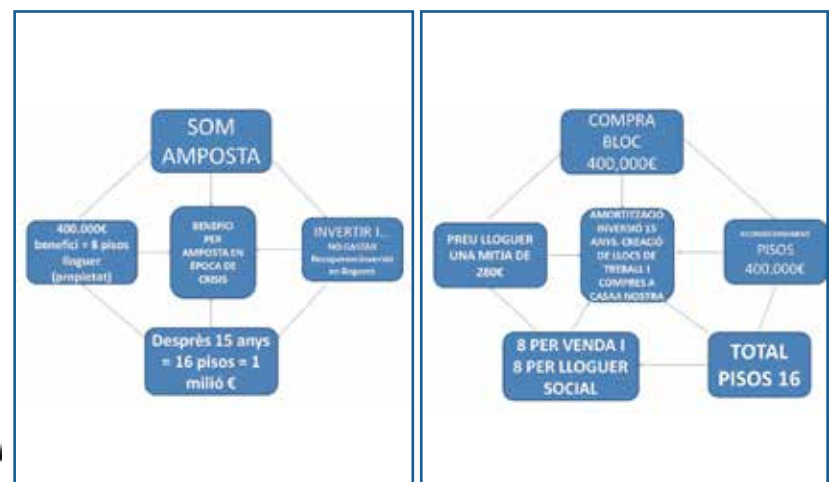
SOM AMPOSTA

400.000€ benefici = 8 pisos lloguer (propietat)

BENEFICI PER AMPOSTA EN ÈPOCA DE CRISIS

INVERTIR I... NO GASTAR Recuperem inversió en lloguers

Després 15 anys = 16 pisos = 1 milió €

COMPRA BLOC 400,000€

PREU LLOGUER UNA MITJA DE 280€

AMORTITZACIÓ INVERSIÓ 15 ANYS. CREACIÓ DE LLOCS DE TREBALL I COMPRES A CASA NOSTRA

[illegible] PISOS 400,000€

8 PER VENDA I 8 PER LLOGUER SOCIAL

TOTAL PISOS 16